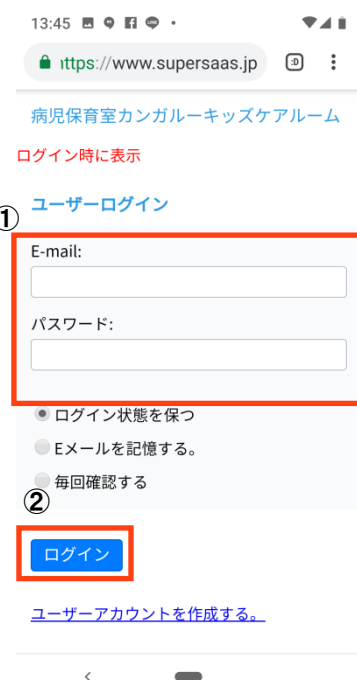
13:45

https://www.supersaas.jp

:D

病児保育室カンガルーキッズケアルーム

ログイン時に表示

①

ユーザーログイン

E-mail:

パスワード:

ログイン状態を保つ

Eメールを記憶する。

毎回確認する

②

ログイン

ユーザーアカウントを作成する。